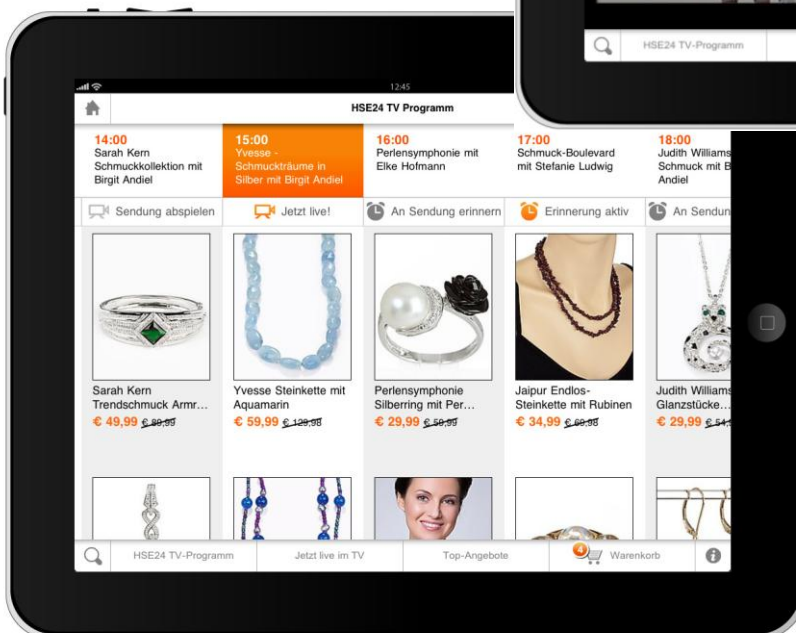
HSE24 TV-Programm

12:45

HSE24 TV Programm

14:00
Sarah Kern Schmuckkollektion mit Birgit Andiel

15:00
Yvesse - Schmuckträume in Silber mit Birgit Andiel

16:00
Perlensymphonie mit Elke Hofmann

17:00
Schmuck-Boulevard mit Stefanie Ludwig

18:00
Judith Williams Schmuck mit B Andiel

Sendung abspielen

Jetzt live!

An Sendung erinnern

Erinnerung aktiv

An Sendun

Sarah Kern Trendschmuck Armr...
€ 49,99 € 89,99

Yvesse Steinkette mit Aquamarin
€ 59,99 € 129,98

Perlensymphonie Silberring mit Per...
€ 29,99 € 59,99

Jaipur Endlos-Steinkette mit Rubinen
€ 34,99 € 69,98

Judith Williams Glanzstücke...
€ 29,99 € 54,

HSE24 TV-Programm

Jetzt live im TV

Top-Angebote

4

Warenkorb